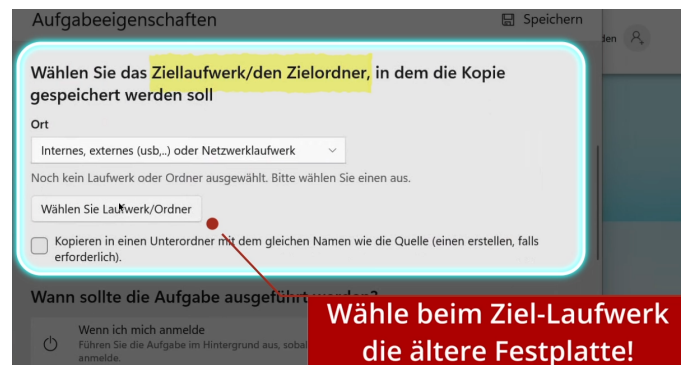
Aufgabeeigenschaften

Speichern

den

Wählen Sie das Ziellaufwerk/den Zielordner, in dem die Kopie gespeichert werden soll

Ort

Internes, externes (usb,..) oder Netzwerklaufwerk

Noch kein Laufwerk oder Ordner ausgewählt. Bitte wählen Sie einen aus.

Wählen Sie Laufwerk/Ordner

Kopieren in einen Unterordner mit dem gleichen Namen wie die Quelle (einen erstellen, falls erforderlich).

Wann sollte die Aufgabe ausgeführt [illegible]

Wenn ich mich anmelde

Führen Sie die Aufgabe im Hintergrund aus, sobal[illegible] anmelde.

Wähle beim Ziel-Laufwerk die ältere Festplatte!